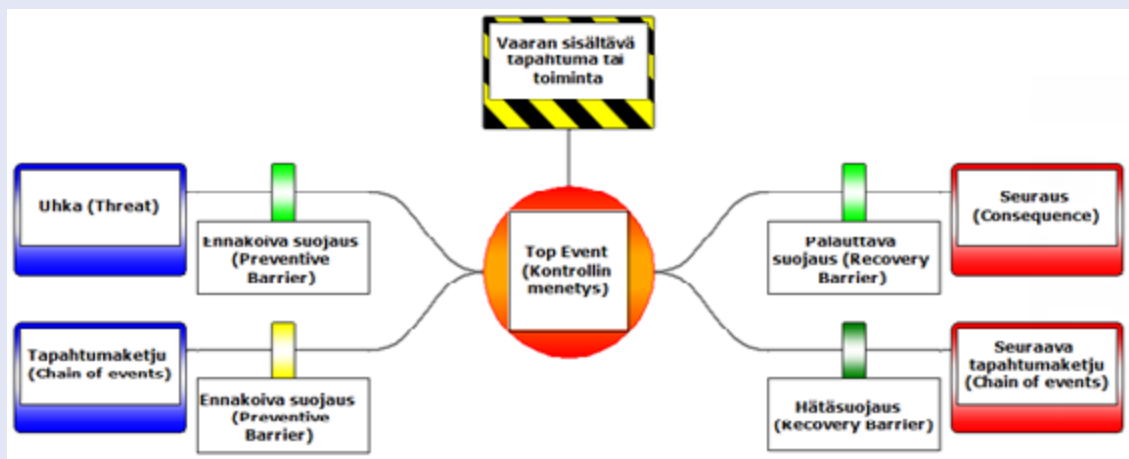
Vaaran sisältävä tapahtuma tai toiminta

Uhka (Threat)

Ennakoiva suojaus (Preventive Barrier)

Top Event (Kontrollin menetys)

Palauttava suojaus (Recovery Barrier)

Seuraus (Consequence)

Tapahtumaketju (Chain of events)

Ennakoiva suojaus (Preventive Barrier)

Hätäsuojaus (Recovery Barrier)

Seuraava tapahtumaketju (Chain of events)